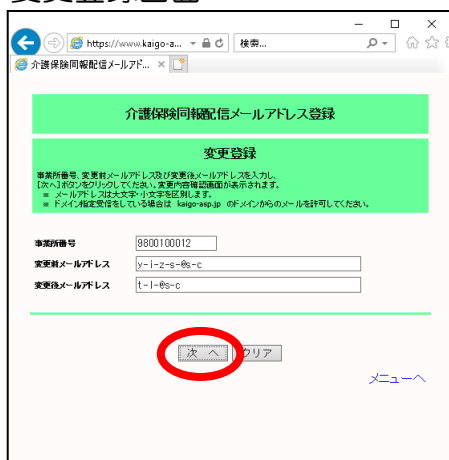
変更登録画面

https://www.kaigo-a... 検索...

介護保険同報配信メールアド...

介護保険同報配信メールアドレス登録

変更登録

事業所番号、変更前メールアドレス及び変更後メールアドレスを入力し、
[次へ]ボタンをクリックしてください。変更内容確認画面が表示されます。
■ メールアドレスは大文字・小文字を区別します。
■ ドメイン指定受信をしている場合は kaigo-asp.jp のドメインからのメールを許可してください。

事業所番号 9800100012
変更前メールアドレス y-i-z-s-@s-c
変更後メールアドレス t-l-@s-c

次へ クリア

メニューへ